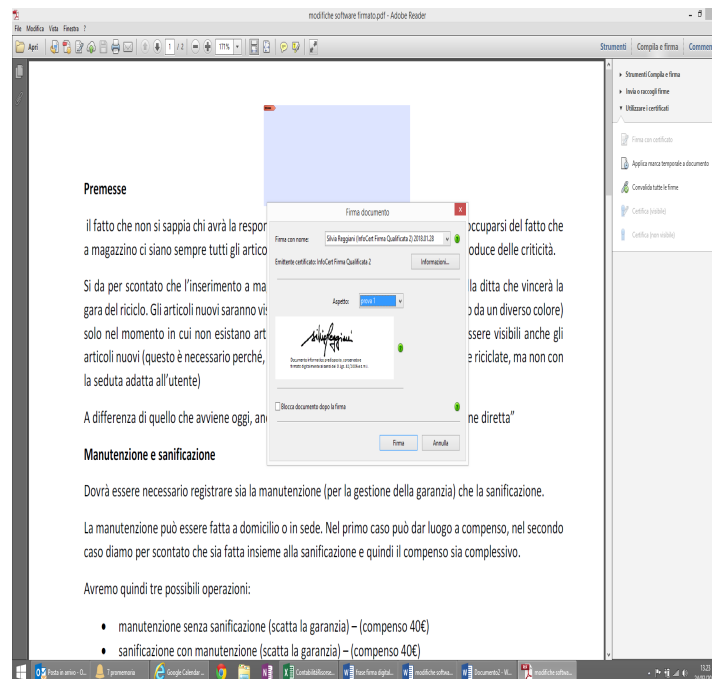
modifiche software firmato.pdf - Adobe Reader

File Modifica Vista Finestra ?

Apri 1 / 2 171%

Strumenti Compila e firma Commen

Strumenti Compila e firma
Invia o raccogli firme
Utilizzare i certificati

Firma con certificato
Applica marca temporale a documento
Convalida tutte le firme
Certifica (visibile)
Certifica (non visibile)

Premesse

il fatto che non si sappia chi avrà la respon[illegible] occuparsi del fatto che a magazzino ci siano sempre tutti gli artico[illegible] roduce delle criticità.

Si da per scontato che l'inserimento a ma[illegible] la ditta che vincerà la gara del riciclo. Gli articoli nuovi saranno vis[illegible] o da un diverso colore) solo nel momento in cui non esistano art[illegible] essere visibili anche gli articoli nuovi (questo è necessario perché, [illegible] e riciclate, ma non con la seduta adatta all'utente)

A differenza di quello che avviene oggi, an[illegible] ne diretta"

Firma documento

Firma con nome: Silvia Reggiani (InfoCert Firma Qualificata 2) 2018.01.28

Emittente certificato: InfoCert Firma Qualificata 2 Informazioni...

Aspetto: prova 1

Documento informatico predisposto, conservato e firmato digitalmente ai sensi del D.lgs. 82/2005 e s.m.i.

Blocca documento dopo la firma

Firma Annulla

Manutenzione e sanificazione

Dovrà essere necessario registrare sia la manutenzione (per la gestione della garanzia) che la sanificazione.

La manutenzione può essere fatta a domicilio o in sede. Nel primo caso può dar luogo a compenso, nel secondo caso diamo per scontato che sia fatta insieme alla sanificazione e quindi il compenso sia complessivo.

Avremo quindi tre possibili operazioni:

• manutenzione senza sanificazione (scatta la garanzia) – (compenso 40€)
• sanificazione con manutenzione (scatta la garanzia) – (compenso 40€)

Posta in arrivo - O... T promemoria Google Calendar ... ContabilitàRiconse... Rose firma digital... modifiche softwa... Documento2 - W... modifiche softwa... 13:23